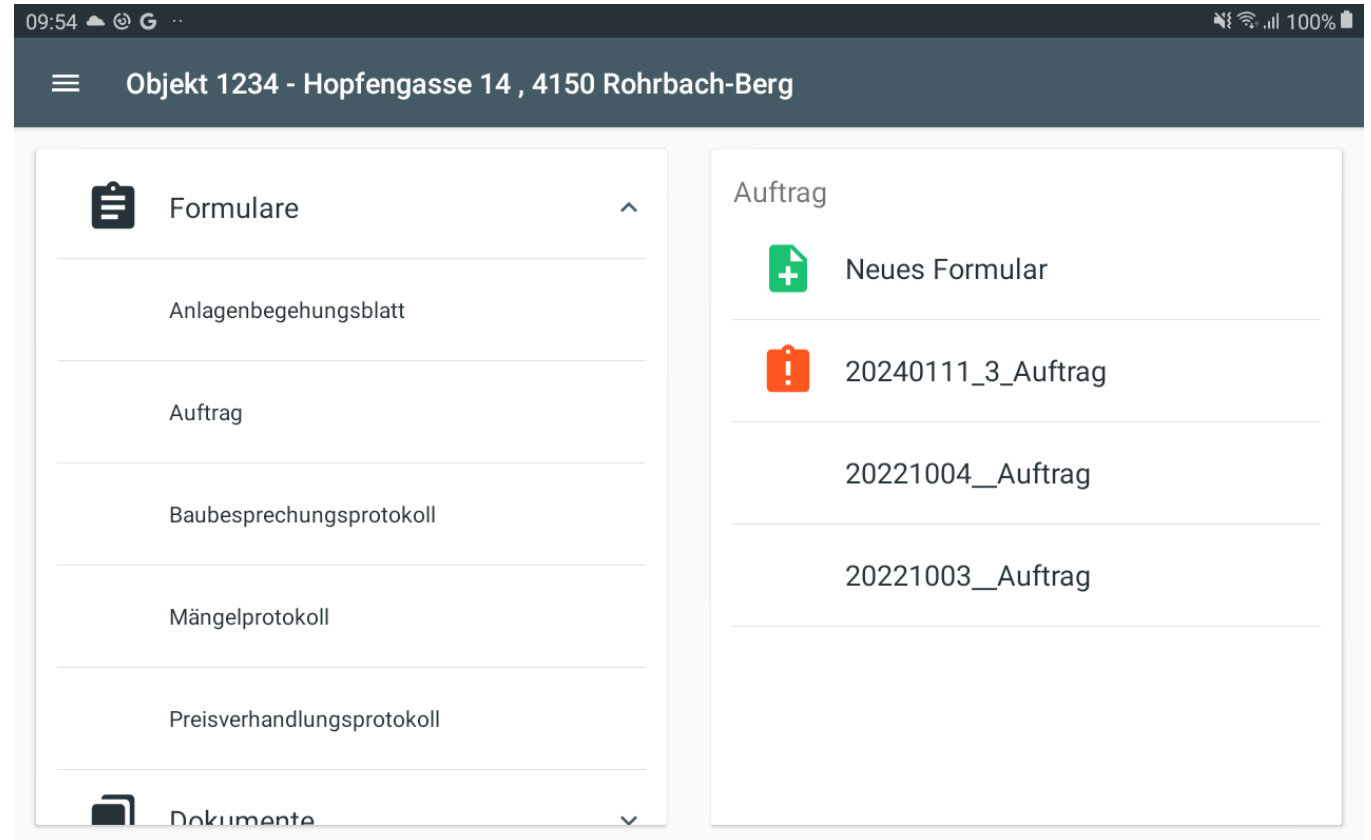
09:54 G ··

100%

Objekt 1234 - Hopfengasse 14 , 4150 Rohrbach-Berg

Formulare

Anlagenbegehungsblatt

Auftrag

Baubesprechungsprotokoll

Mängelprotokoll

Preisverhandlungsprotokoll

Dokumente

Auftrag

Neues Formular

20240111_3_Auftrag

20221004__Auftrag

20221003__Auftrag